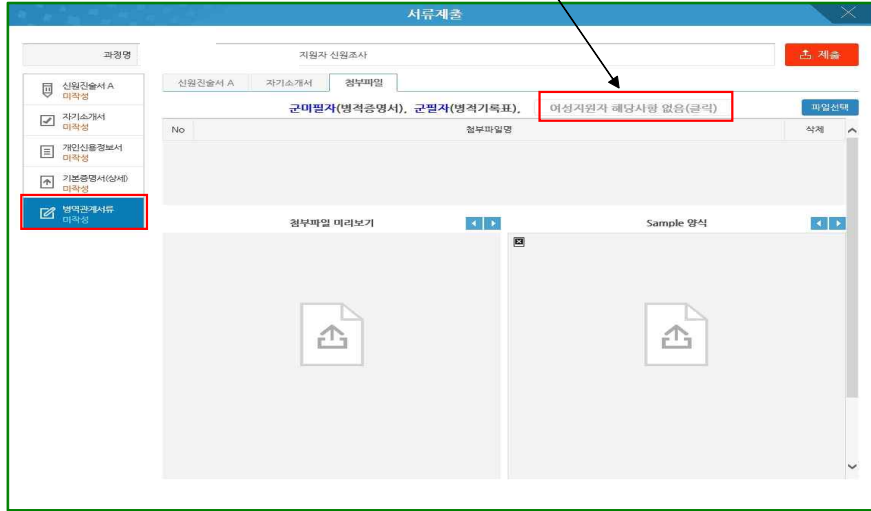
서류제출

과정명

지원자 신원조사

제출

신원진술서 A
미작성

자기소개서
미작성

개인신용정보서
미작성

기본증명서(상세)
미작성

병역관계서류
미작성

신원진술서 A | 자기소개서 | 첨부파일

군미필자(병적증명서), 군필자(병적기록표), 여성지원자 해당사항 없음(클릭)

파일선택

| No | 첨부파일명 | 삭제 |
|---|---|---|

첨부파일 미리보기

Sample 양식